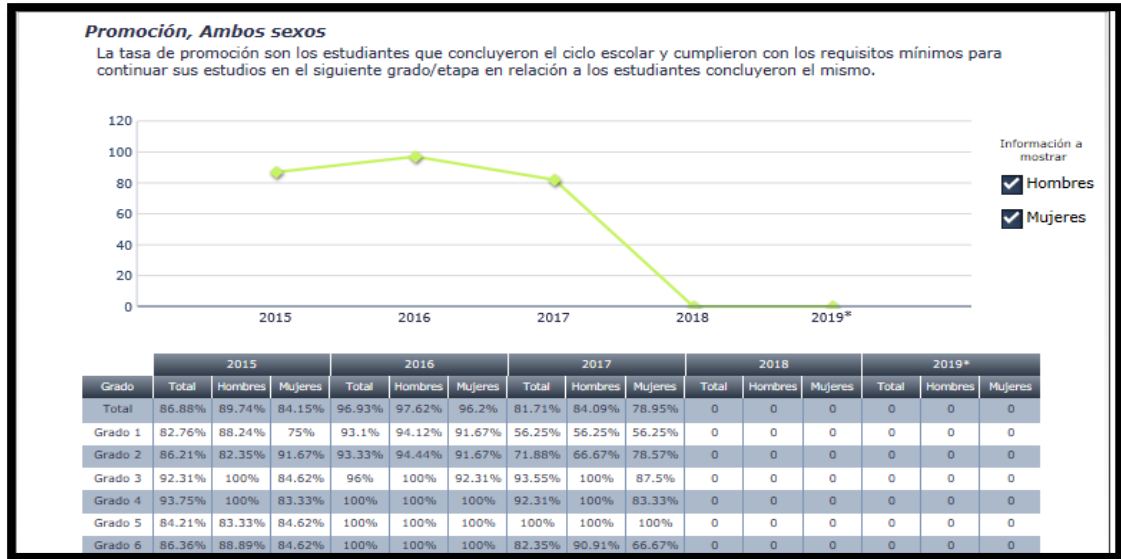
Promoción, Ambos sexos

La tasa de promoción son los estudiantes que concluyeron el ciclo escolar y cumplieron con los requisitos mínimos para continuar sus estudios en el siguiente grado/etapa en relación a los estudiantes concluyeron el mismo.

120
100
80
60
40
20
0
2015
2016
2017
2018
2019*

Información a mostrar
Hombres
Mujeres

| | 2015 | | | 2016 | | | 2017 | | | 2018 | | | 2019* | | |
|---|---|---|---|---|---|---|---|---|---|---|---|---|---|---|---|
| Grado | Total | Hombres | Mujeres | Total | Hombres | Mujeres | Total | Hombres | Mujeres | Total | Hombres | Mujeres | Total | Hombres | Mujeres |
| Total | 86.88% | 89.74% | 84.15% | 96.93% | 97.62% | 96.2% | 81.71% | 84.09% | 78.95% | 0 | 0 | 0 | 0 | 0 | 0 |
| Grado 1 | 82.76% | 88.24% | 75% | 93.1% | 94.12% | 91.67% | 56.25% | 56.25% | 56.25% | 0 | 0 | 0 | 0 | 0 | 0 |
| Grado 2 | 86.21% | 82.35% | 91.67% | 93.33% | 94.44% | 91.67% | 71.88% | 66.67% | 78.57% | 0 | 0 | 0 | 0 | 0 | 0 |
| Grado 3 | 92.31% | 100% | 84.62% | 96% | 100% | 92.31% | 93.55% | 100% | 87.5% | 0 | 0 | 0 | 0 | 0 | 0 |
| Grado 4 | 93.75% | 100% | 83.33% | 100% | 100% | 100% | 92.31% | 100% | 83.33% | 0 | 0 | 0 | 0 | 0 | 0 |
| Grado 5 | 84.21% | 83.33% | 84.62% | 100% | 100% | 100% | 100% | 100% | 100% | 0 | 0 | 0 | 0 | 0 | 0 |
| Grado 6 | 86.36% | 88.89% | 84.62% | 100% | 100% | 100% | 82.35% | 90.91% | 66.67% | 0 | 0 | 0 | 0 | 0 | 0 |